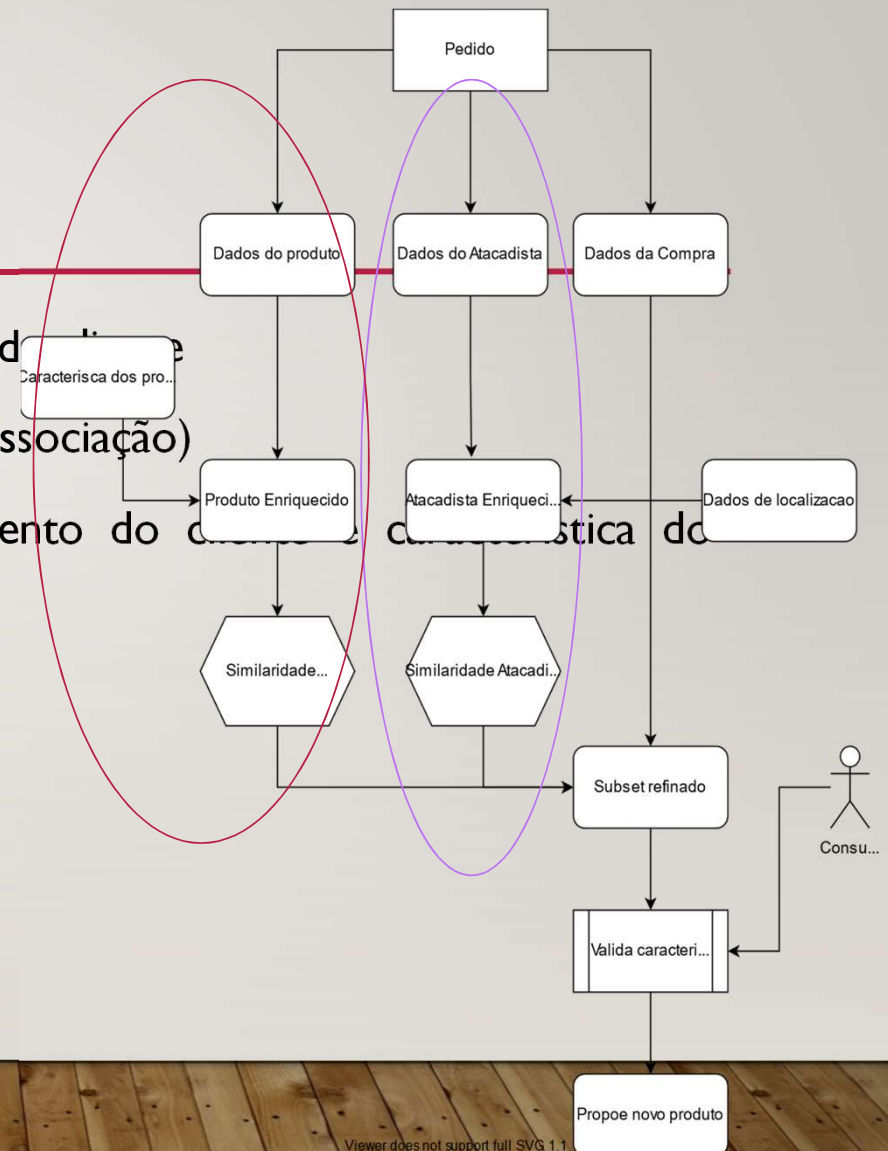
Pedido

Dados do produto

Dados do Atacadista

Dados da Compra

d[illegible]e

Caracterisca dos pro...

ssociação)

Produto Enriquecido

Atacadista Enriqueci...

Dados de localizacao

ento do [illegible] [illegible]stica do

Similaridade...

Similaridade Atacadi...

Subset refinado

Consu...

Valida caracteri...

Propoe novo produto

Viewer does not support full SVG 1.1